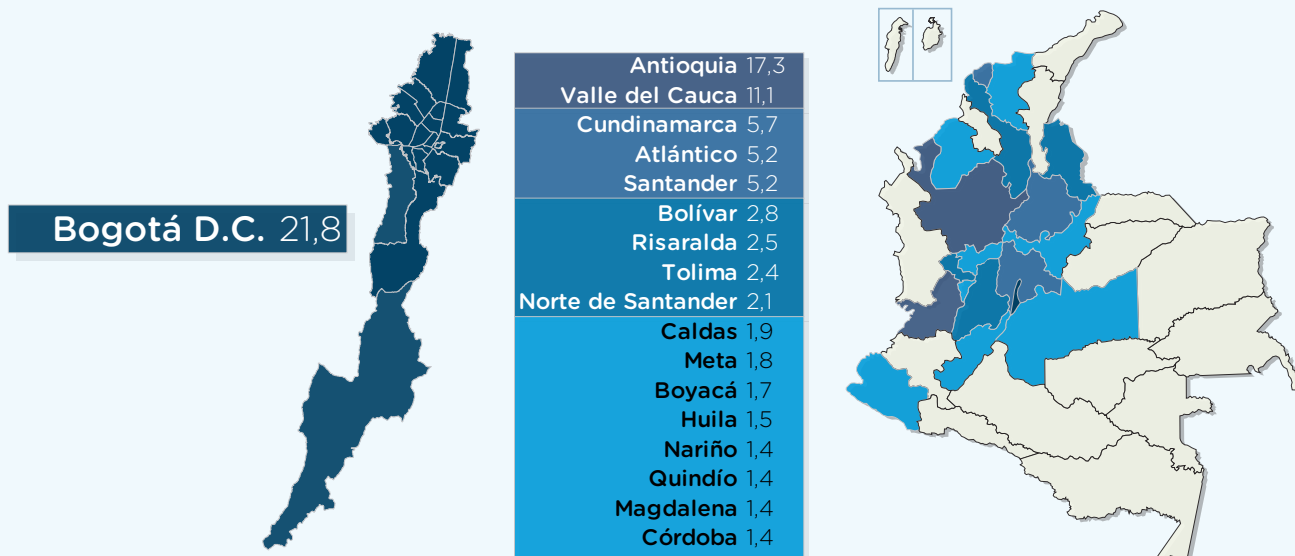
Bogotá D.C. 21,8

| | |
|---|---|
| Antioquia | 17,3 |
| Valle del Cauca | 11,1 |
| Cundinamarca | 5,7 |
| Atlántico | 5,2 |
| Santander | 5,2 |
| Bolívar | 2,8 |
| Risaralda | 2,5 |
| Tolima | 2,4 |
| Norte de Santander | 2,1 |
| Caldas | 1,9 |
| Meta | 1,8 |
| Boyacá | 1,7 |
| Huila | 1,5 |
| Nariño | 1,4 |
| Quindío | 1,4 |
| Magdalena | 1,4 |
| Córdoba | 1,4 |